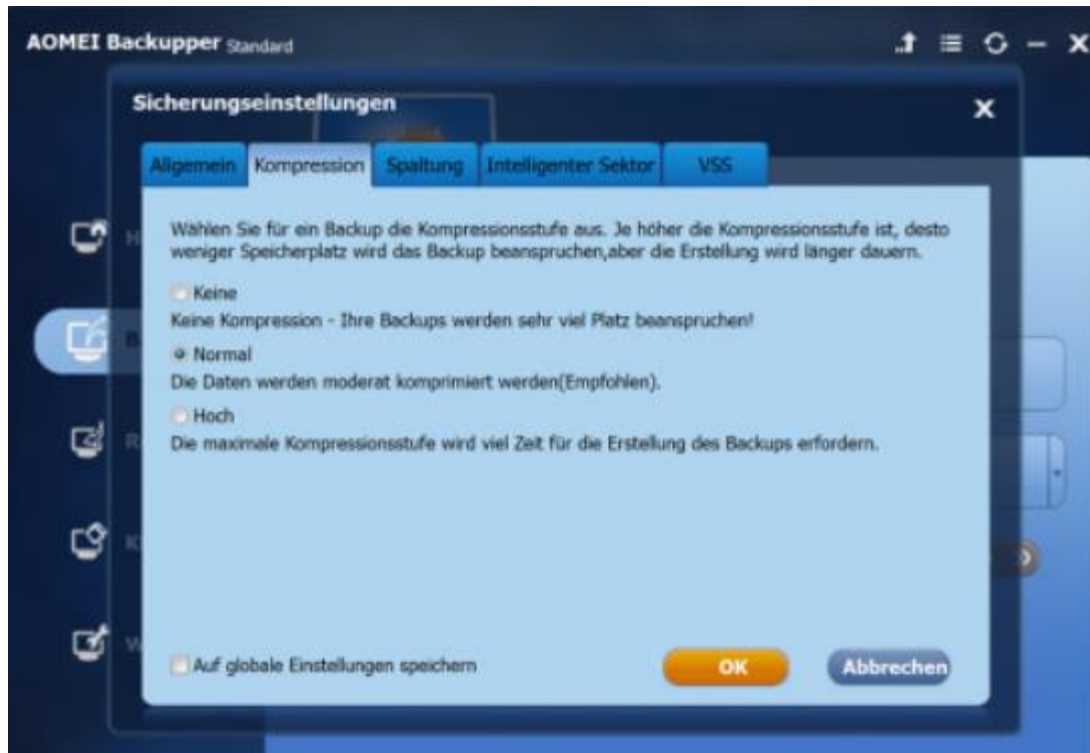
AOMEI Backupper Standard

Sicherungseinstellungen

Allgemein Kompression Spaltung Intelligenter Sektor VSS

Wählen Sie für ein Backup die Kompressionsstufe aus. Je höher die Kompressionsstufe ist, desto weniger Speicherplatz wird das Backup beanspruchen,aber die Erstellung wird länger dauern.

Keine
Keine Kompression - Ihre Backups werden sehr viel Platz beanspruchen!

Normal
Die Daten werden moderat komprimiert werden(Empfohlen).

Hoch
Die maximale Kompressionsstufe wird viel Zeit für die Erstellung des Backups erfordern.

Auf globale Einstellungen speichern

OK

Abbrechen